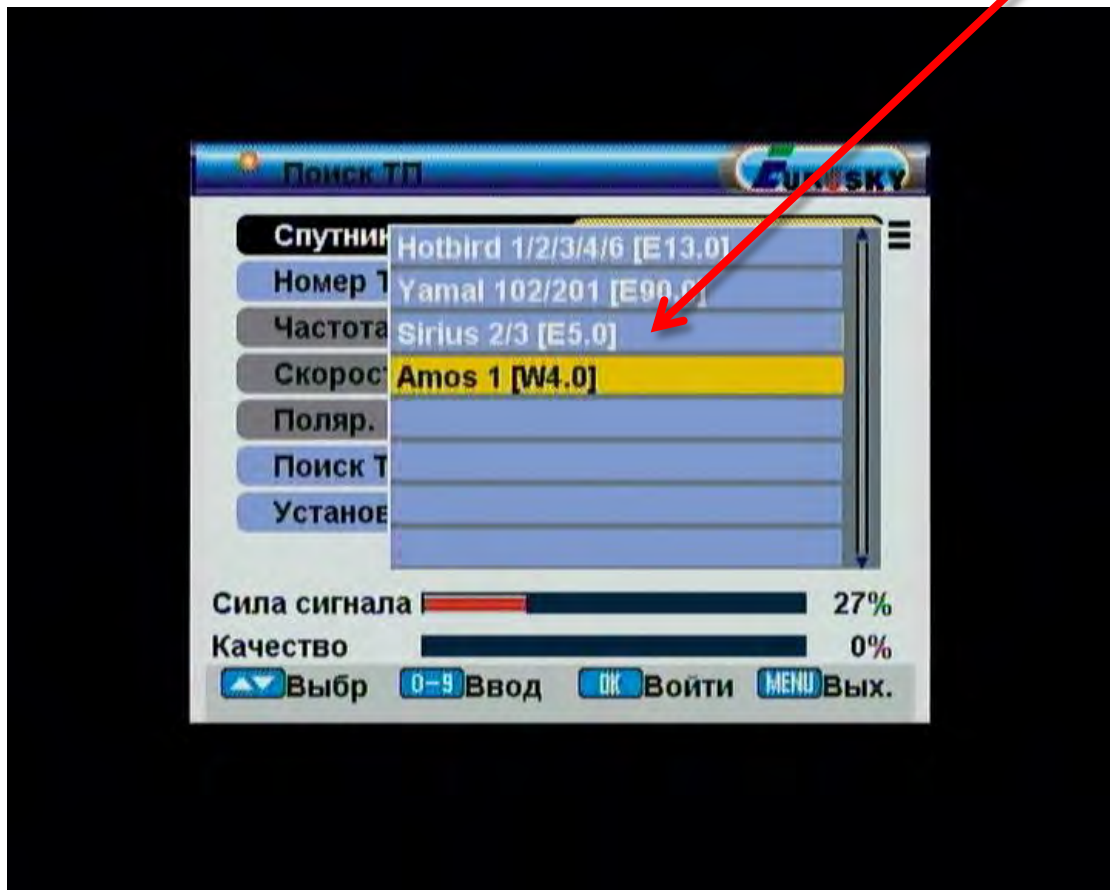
Поиск ТП

EUROSKY

Спутник
Номер Т
Частота
Скорост
Поляр.
Поиск Т
Установ

Hotbird 1/2/3/4/6 [E13.0]
Yamal 102/201 [E90.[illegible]]
Sirius 2/3 [E5.0]
Amos 1 [W4.0]

Сила сигнала 27%
Качество 0%

Выбр 0-9 Ввод OK Войти MENU Вых.